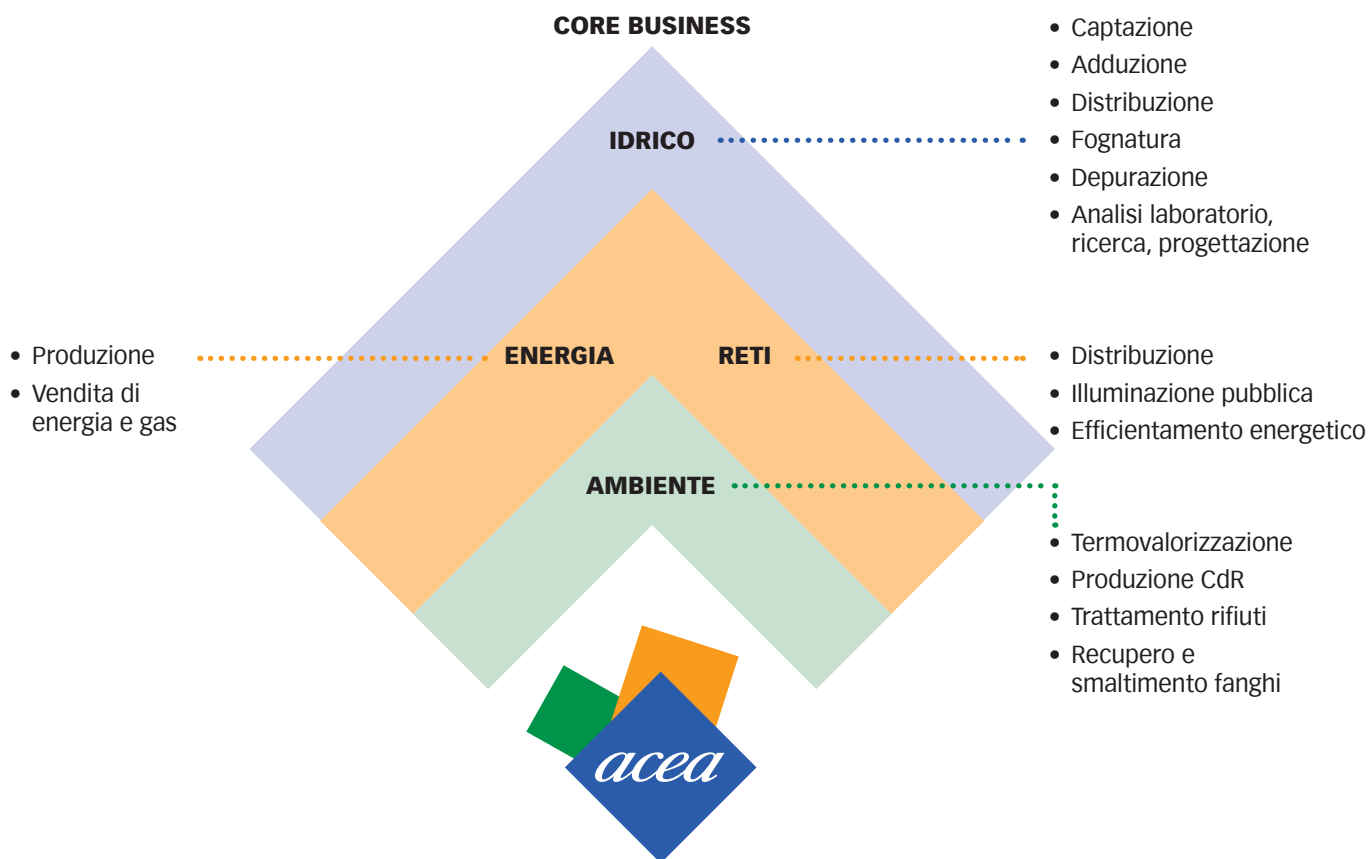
CORE BUSINESS

IDRICO

• Captazione
• Adduzione
• Distribuzione
• Fognatura
• Depurazione
• Analisi laboratorio, ricerca, progettazione

• Produzione
• Vendita di energia e gas

ENERGIA

RETI

• Distribuzione
• Illuminazione pubblica
• Efficientamento energetico

AMBIENTE

• Termovalorizzazione
• Produzione CdR
• Trattamento rifiuti
• Recupero e smaltimento fanghi

acea